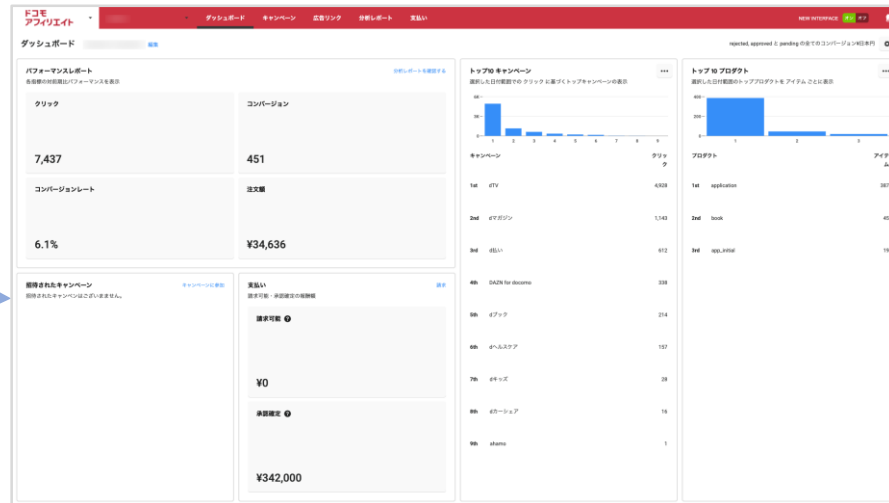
ドコモ アフィリエイト

ダッシュボード キャンペーン 広告リンク 分析レポート 支払い

NEW INTERFACE オン オフ

ダッシュボード 編集

rejected, approved と pending の全てのコンバージョン¥日本円

パフォーマンスレポート
各指標の対前週比パフォーマンスを表示
分析レポートを確認する

クリック
7,437

コンバージョン
451

コンバージョンレート
6.1%

注文額
¥34,636

招待されたキャンペーン
招待されたキャンペーンはございません。
キャンペーンに参加

支払い
請求可能・承認確定の振替額
請求

請求可能
¥0

承認確定
¥342,000

トップ10 キャンペーン
選択した日付範囲での クリック に基づくトップキャンペーンの表示

| キャンペーン | | クリック |
|---|---|---|
| 1st | dTV | 4,928 |
| 2nd | dマガジン | 1,143 |
| 3rd | d払い | 612 |
| 4th | DAZN for docomo | 338 |
| 5th | dブック | 214 |
| 6th | dヘルスケア | 157 |
| 7th | dキッズ | 28 |
| 8th | dカーシェア | 16 |
| 9th | abema | 1 |

トップ 10 プロダクト
選択した日付範囲のトッププロダクトを アイテム ごとに表示

| プロダクト | | アイテム |
|---|---|---|
| 1st | application | 387 |
| 2nd | book | 45 |
| 3rd | app_initial | 19 |